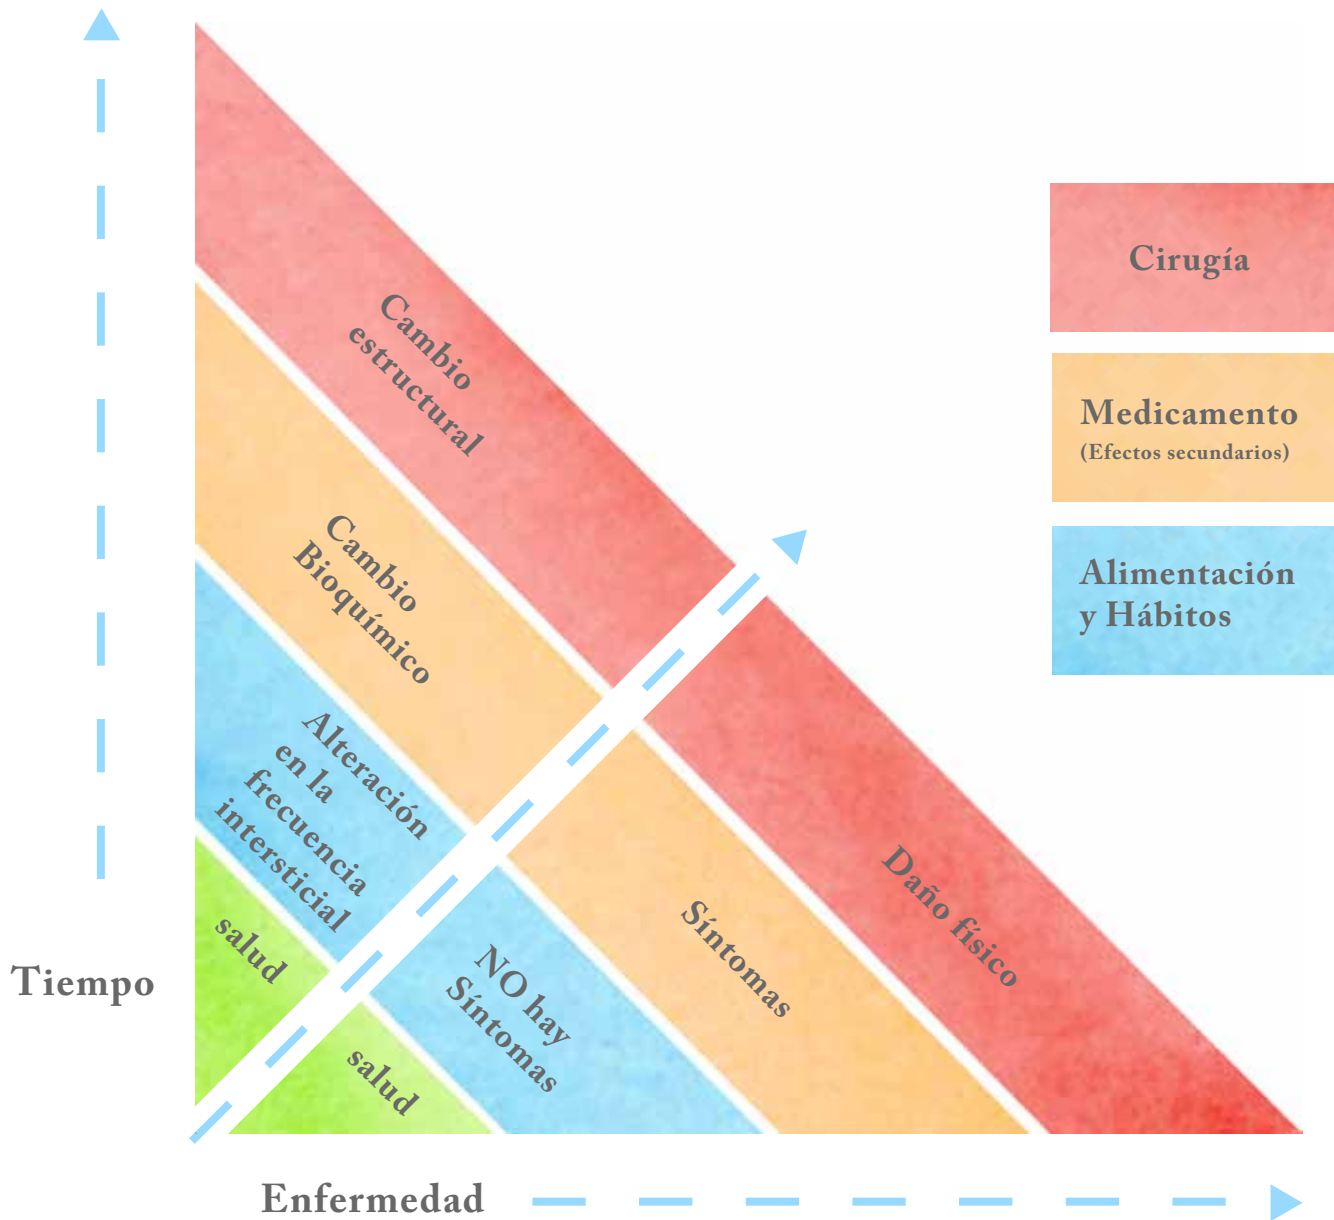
Cambio estructural

Cambio Bioquímico

Alteración en la frecuencia intersticial

salud

salud

NO hay Síntomas

Síntomas

Daño físico

Cirugía

Medicamento
(Efectos secundarios)

Alimentación y Hábitos

Tiempo

Enfermedad